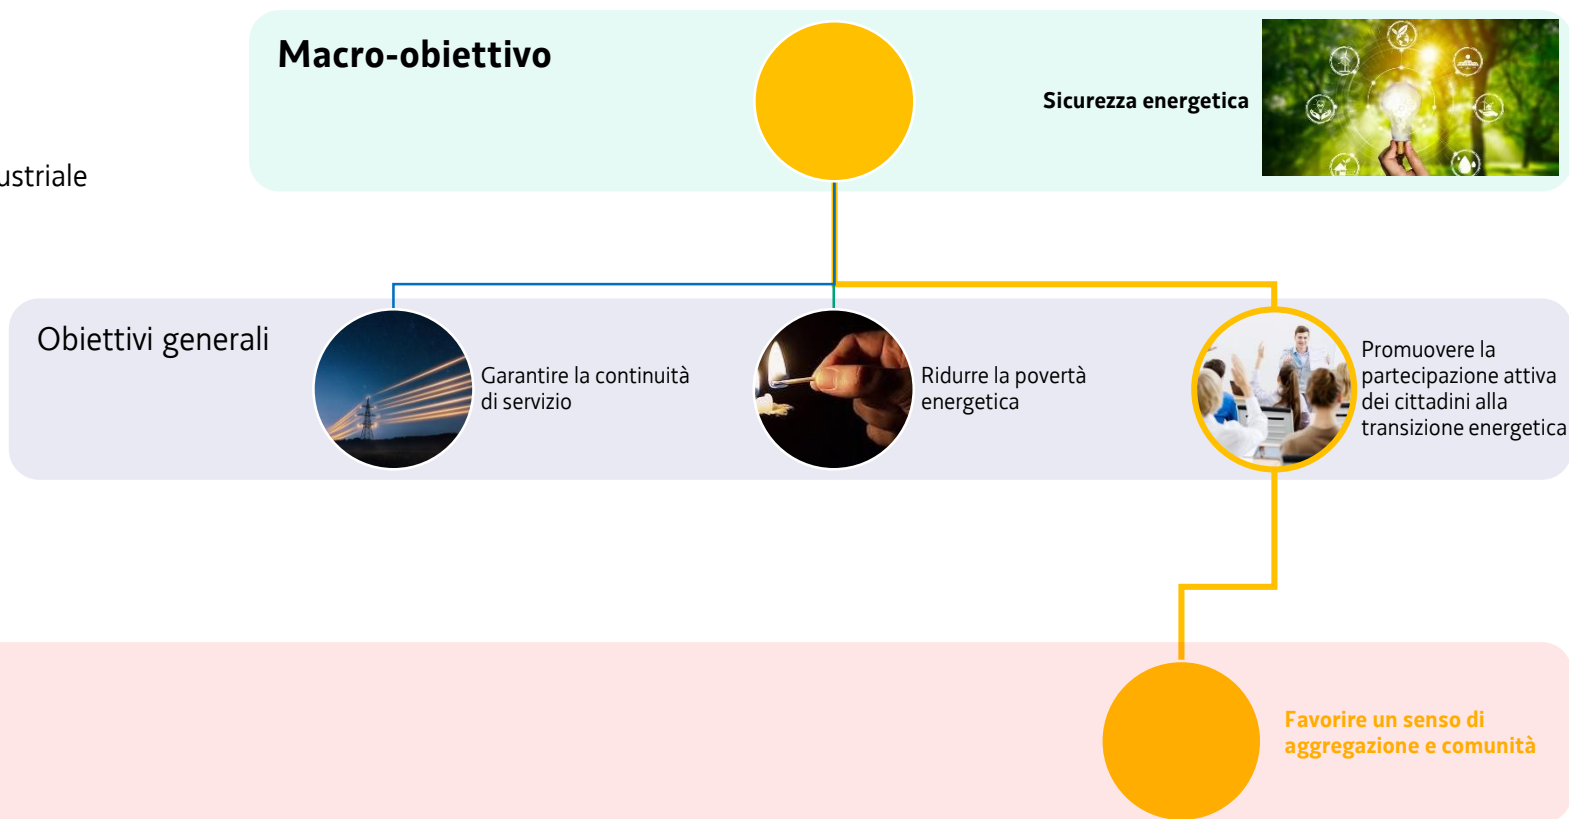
ustriale

Macro-obiettivo

Sicurezza energetica

Obiettivi generali

Garantire la continuità di servizio

Ridurre la povertà energetica

Promuovere la partecipazione attiva dei cittadini alla transizione energetica

Favorire un senso di aggregazione e comunità